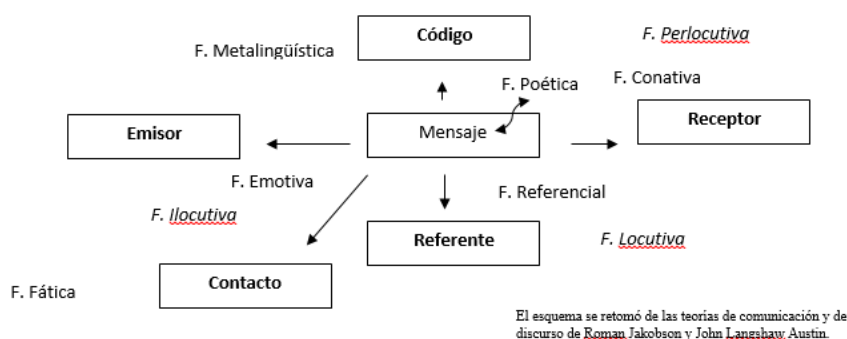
Código

F. Metalingüística

F. Perlocutiva

F. Poética

F. Conativa

Emisor

Mensaje

Receptor

F. Emotiva

F. Referencial

F. Ilocutiva

Referente

F. Locutiva

Contacto

F. Fática

El esquema se retomó de las teorías de comunicación y de discurso de Roman Jakobson y John Langshaw Austin.